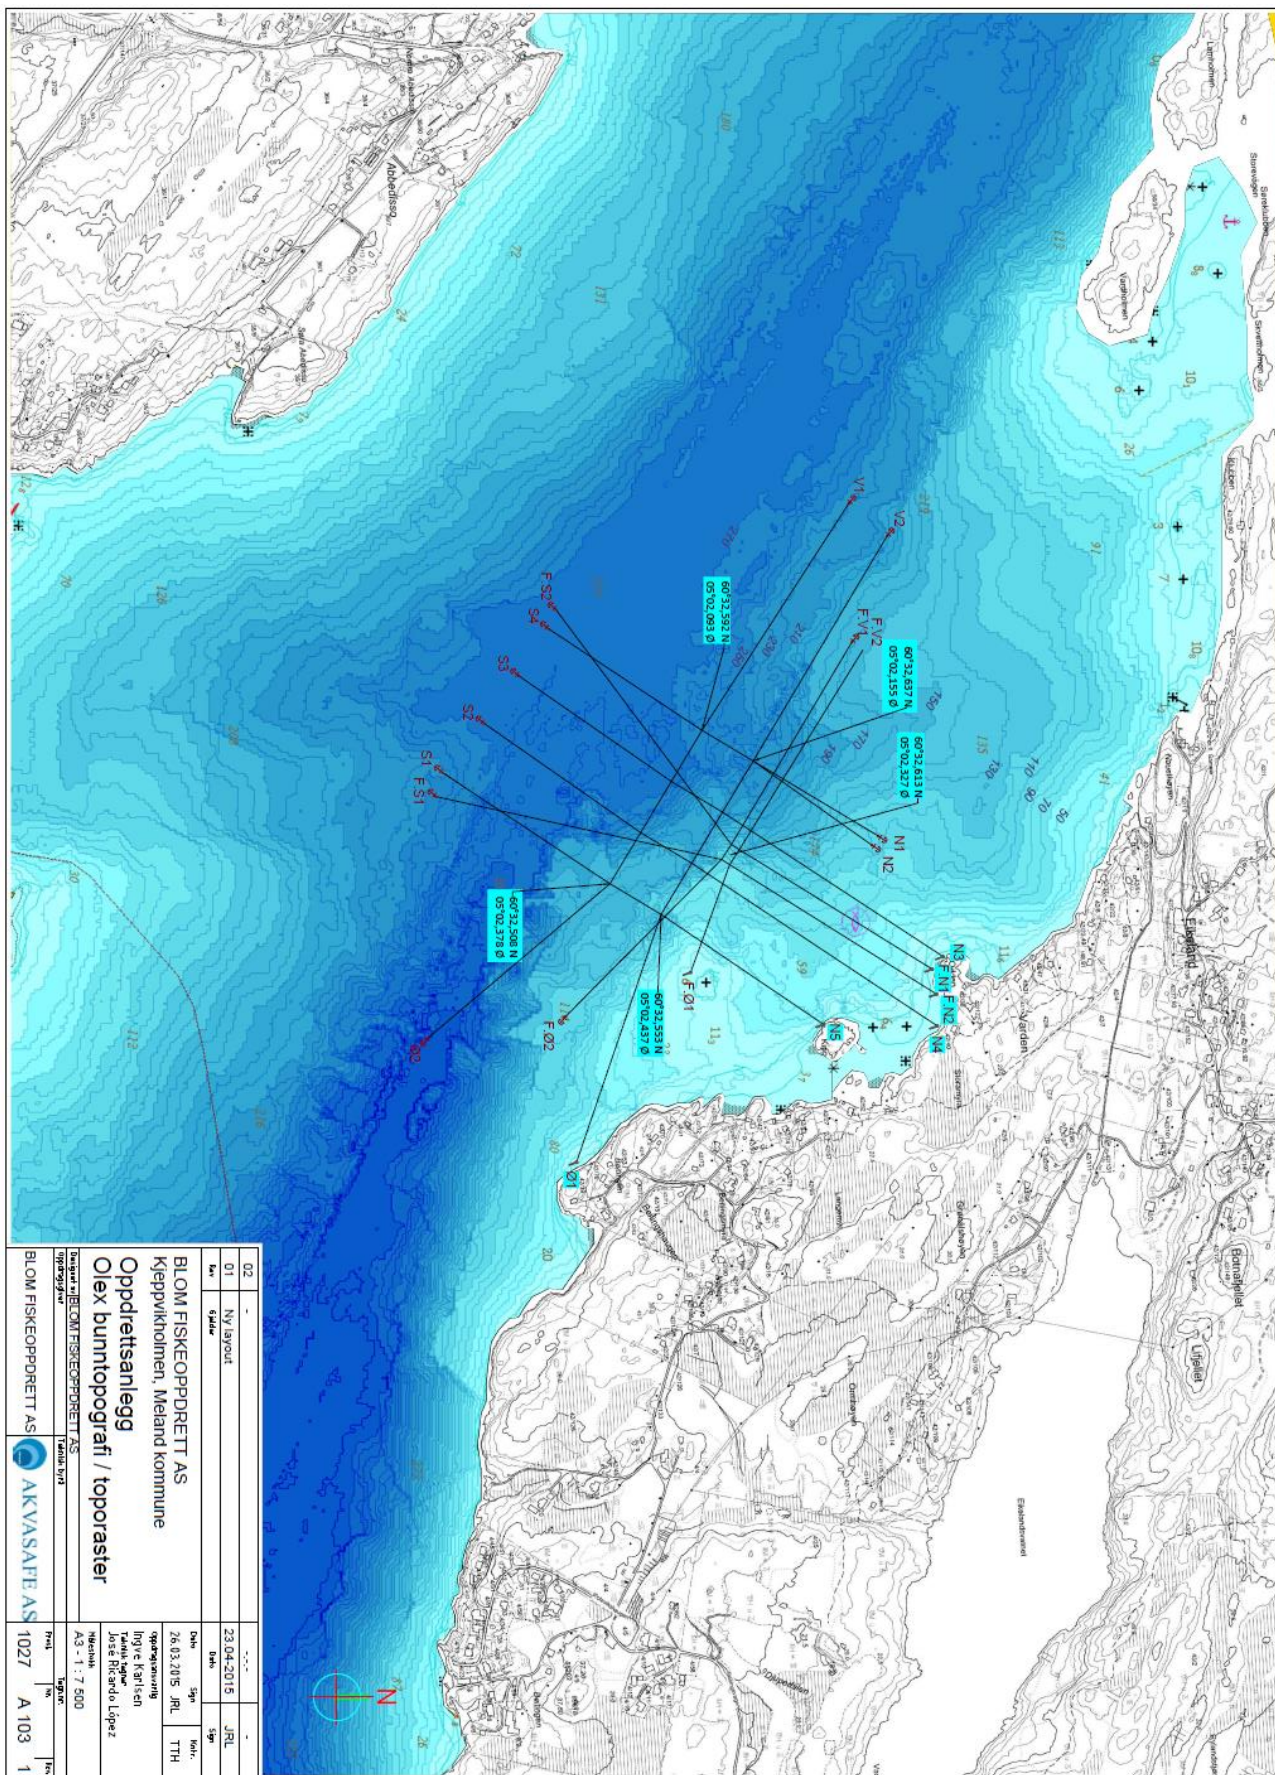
Abbedisso
Varden
Eikeland
Bognafjellet
Liafjellet
V1
V2
F.V1
F.V2
F.S2
S4
S3
S2
S1
F.S1
N1
N2
N3
F.N1
F.N2
N4
N5
F.Ø1
F.Ø2
Ø1
Ø2
60°32,592 N
05°02,093 Ø
60°32,637 N
05°02,155 Ø
60°32,613 N
05°02,327 Ø
60°32,508 N
05°02,378 Ø
60°32,553 N
05°02,437 Ø

| 02 | - | - | - | - |
|---|---|---|---|---|
| 01 | Ny layout | 23.04.2015 | JRL | |
| Rev | Gjelder | Dato | Sign | Sign |

BLOM FISKEOPPDRETT AS
Kleppvikholmen, Meland kommune
Oppdrettsanlegg
Olex bunntopografi / toporaster

| Dato | Sign | Kontr. |
|---|---|---|
| 26.03.2015 | JRL | TTH |

Oppdragsansvarlig
Ingve Karlsen
Teknisk tegner
Jose Rikardo López
Målestokk
A3 - 1 : 7 500
Designet av BLOM FISKEOPPDRETT AS
Oppdragsgiver
Teknisk byrå
BLOM FISKEOPPDRETT AS
AKVASAFE AS
Prosj. 1027
Tegn.nr. A 103
Rev. 1
N